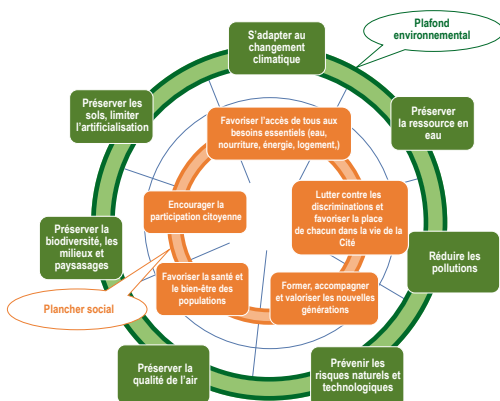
Plafond environnemental

S'adapter au changement climatique

Préserver la ressource en eau

Réduire les pollutions

Prévenir les risques naturels et technologiques

Préserver la qualité de l'air

Préserver la biodiversité, les milieux et paysasages

Préserver les sols, limiter l'artificialisation

Favoriser l'accès de tous aux besoins essentiels (eau, nourriture, énergie, logement,)

Lutter contre les discriminations et favoriser la place de chacun dans la vie de la Cité

Former, accompagner et valoriser les nouvelles générations

Favoriser la santé et le bien-être des populations

Encourager la participation citoyenne

Plancher social